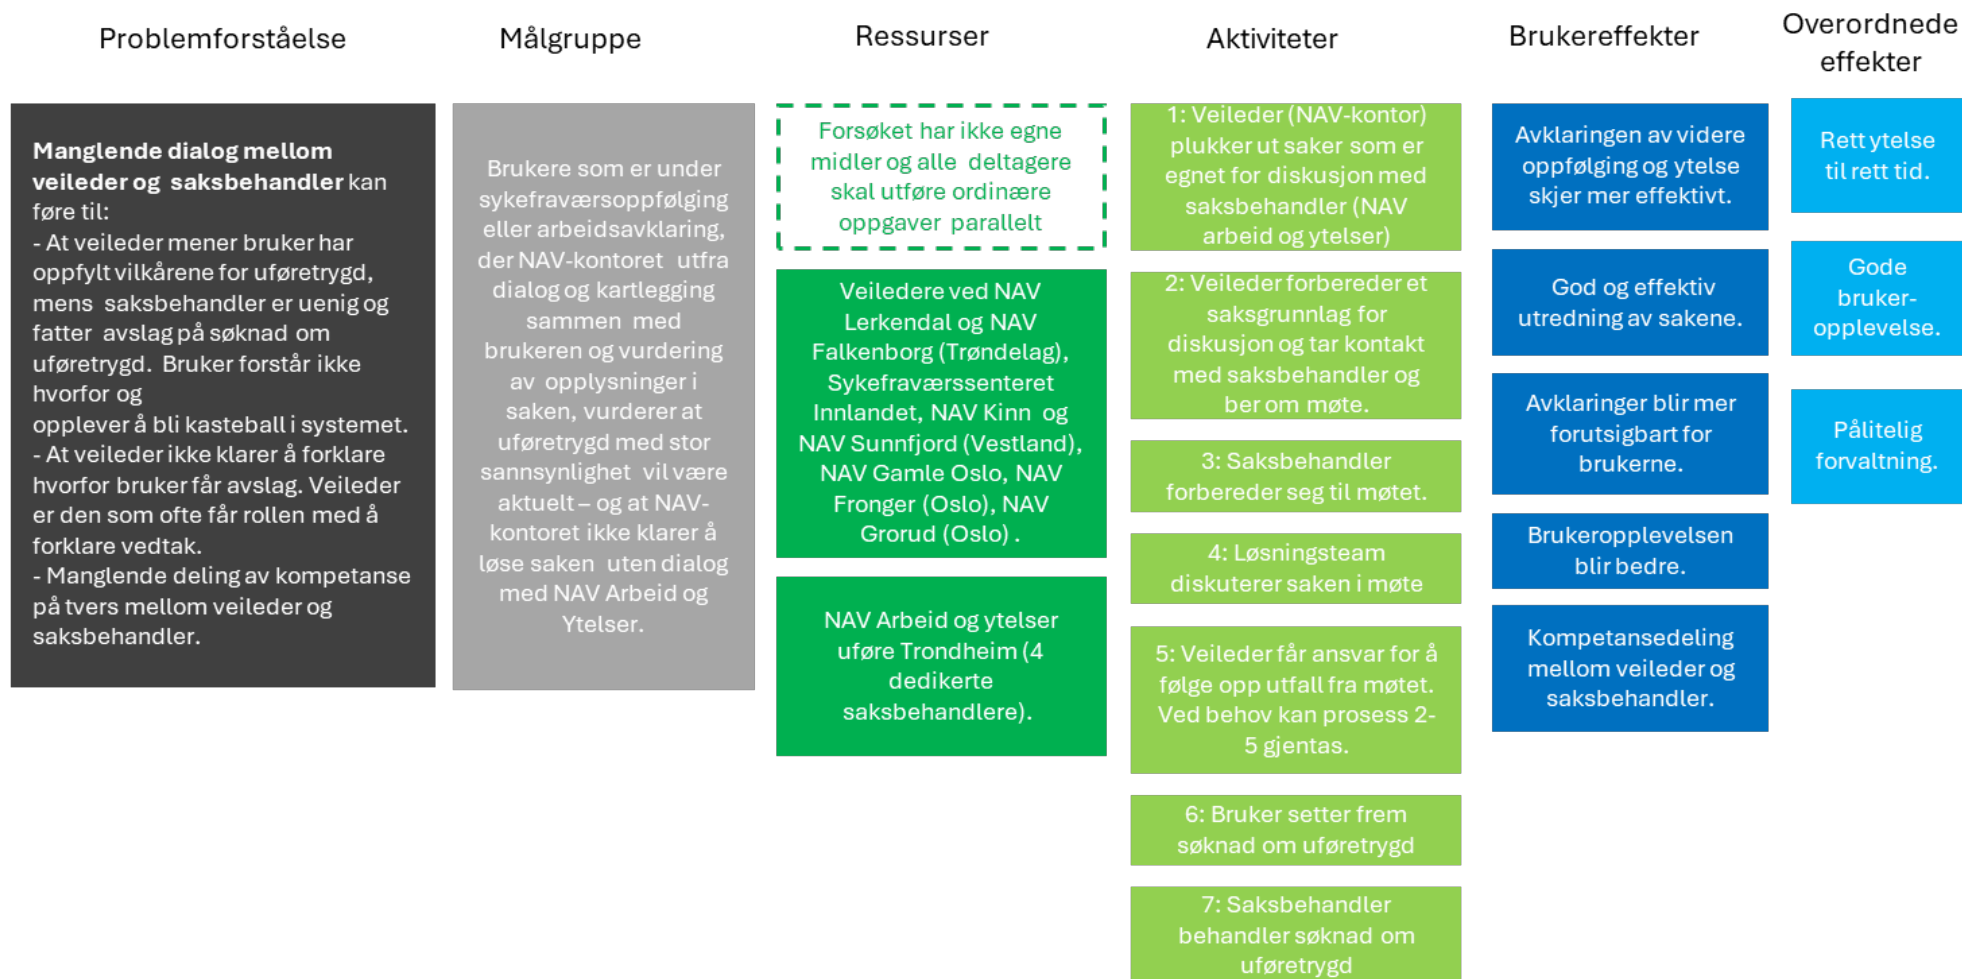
Problemforståelse

Manglende dialog mellom veileder og saksbehandler kan føre til:
- At veileder mener bruker har oppfylt vilkårene for uføretrygd, mens saksbehandler er uenig og fatter avslag på søknad om uføretrygd. Bruker forstår ikke hvorfor og opplever å bli kasteball i systemet.
- At veileder ikke klarer å forklare hvorfor bruker får avslag. Veileder er den som ofte får rollen med å forklare vedtak.
- Manglende deling av kompetanse på tvers mellom veileder og saksbehandler.

Målgruppe

Brukere som er under sykefraværsoppfølging eller arbeidsavklaring, der NAV-kontoret utfra dialog og kartlegging sammen med brukeren og vurdering av opplysninger i saken, vurderer at uføretrygd med stor sannsynlighet vil være aktuelt – og at NAV-kontoret ikke klarer å løse saken uten dialog med NAV Arbeid og Ytelser.

Ressurser

Forsøket har ikke egne midler og alle deltagere skal utføre ordinære oppgaver parallelt

Veiledere ved NAV Lerkendal og NAV Falkenborg (Trøndelag), Sykefraværssenteret Innlandet, NAV Kinn og NAV Sunnfjord (Vestland), NAV Gamle Oslo, NAV Fronger (Oslo), NAV Grorud (Oslo) .

NAV Arbeid og ytelser uføre Trondheim (4 dedikerte saksbehandlere).

Aktiviteter

1: Veileder (NAV-kontor) plukker ut saker som er egnet for diskusjon med saksbehandler (NAV arbeid og ytelser)

2: Veileder forbereder et saksgrunnlag for diskusjon og tar kontakt med saksbehandler og ber om møte.

3: Saksbehandler forbereder seg til møtet.

4: Løsningsteam diskuterer saken i møte

5: Veileder får ansvar for å følge opp utfall fra møtet. Ved behov kan prosess 2-5 gjentas.

6: Bruker setter frem søknad om uføretrygd

7: Saksbehandler behandler søknad om uføretrygd

Brukereffekter

Avklaringen av videre oppfølging og ytelse skjer mer effektivt.

God og effektiv utredning av sakene.

Avklaringer blir mer forutsigbart for brukerne.

Brukeropplevelsen blir bedre.

Kompetansedeling mellom veileder og saksbehandler.

Overordnede effekter

Rett ytelse til rett tid.

Gode bruker-opplevelse.

Pålitelig forvaltning.